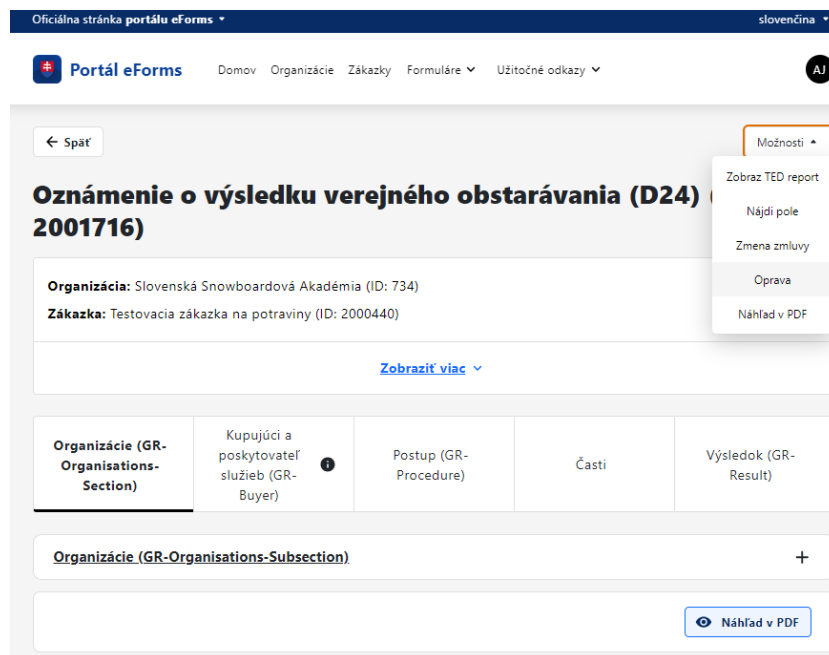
Oficiálna stránka portálu eForms

slovenčina

Portál eForms

Domov Organizácie Zákazky Formuláre Užitočné odkazy

AJ

← Späť

Možnosti

Zobraz TED report

Nájdi pole

Zmena zmluvy

Oprava

Náhľad v PDF

Oznámenie o výsledku verejného obstarávania (D24) ([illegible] 2001716)

Organizácia: Slovenská Snowboardová Akadémia (ID: 734)

Zákazka: Testovacia zákazka na potraviny (ID: 2000440)

Zobraziť viac

| Organizácie (GR-Organisations-Section) | Kupujúci a poskytovateľ služieb (GR-Buyer) | Postup (GR-Procedure) | Časti | Výsledok (GR-Result) |
|---|---|---|---|---|

Organizácie (GR-Organisations-Subsection)

+

Náhľad v PDF